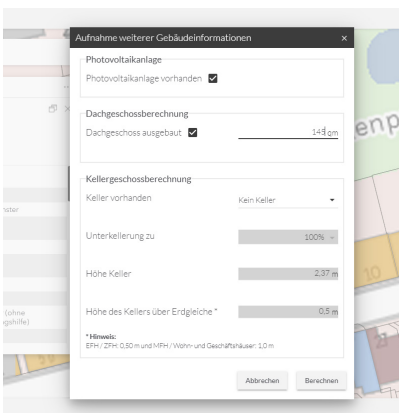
Aufnahme weiterer Gebäudeinformationen ×

Photovoltaikanlage

Photovoltaikanlage vorhanden ☑

Dachgeschossberechnung

Dachgeschoss ausgebaut ☑ 145 qm

Kellergeschossberechnung

Keller vorhanden Kein Keller

Unterkellerung zu 100%

Höhe Keller 2,37 m

Höhe des Kellers über Erdgleiche * 0,5 m

* Hinweis:
EFH / ZFH: 0,50 m und MFH / Wohn- und Geschäftshäuser: 1,0 m

Abbrechen Berechnen

enp

raster

(ohne
gshilfe)